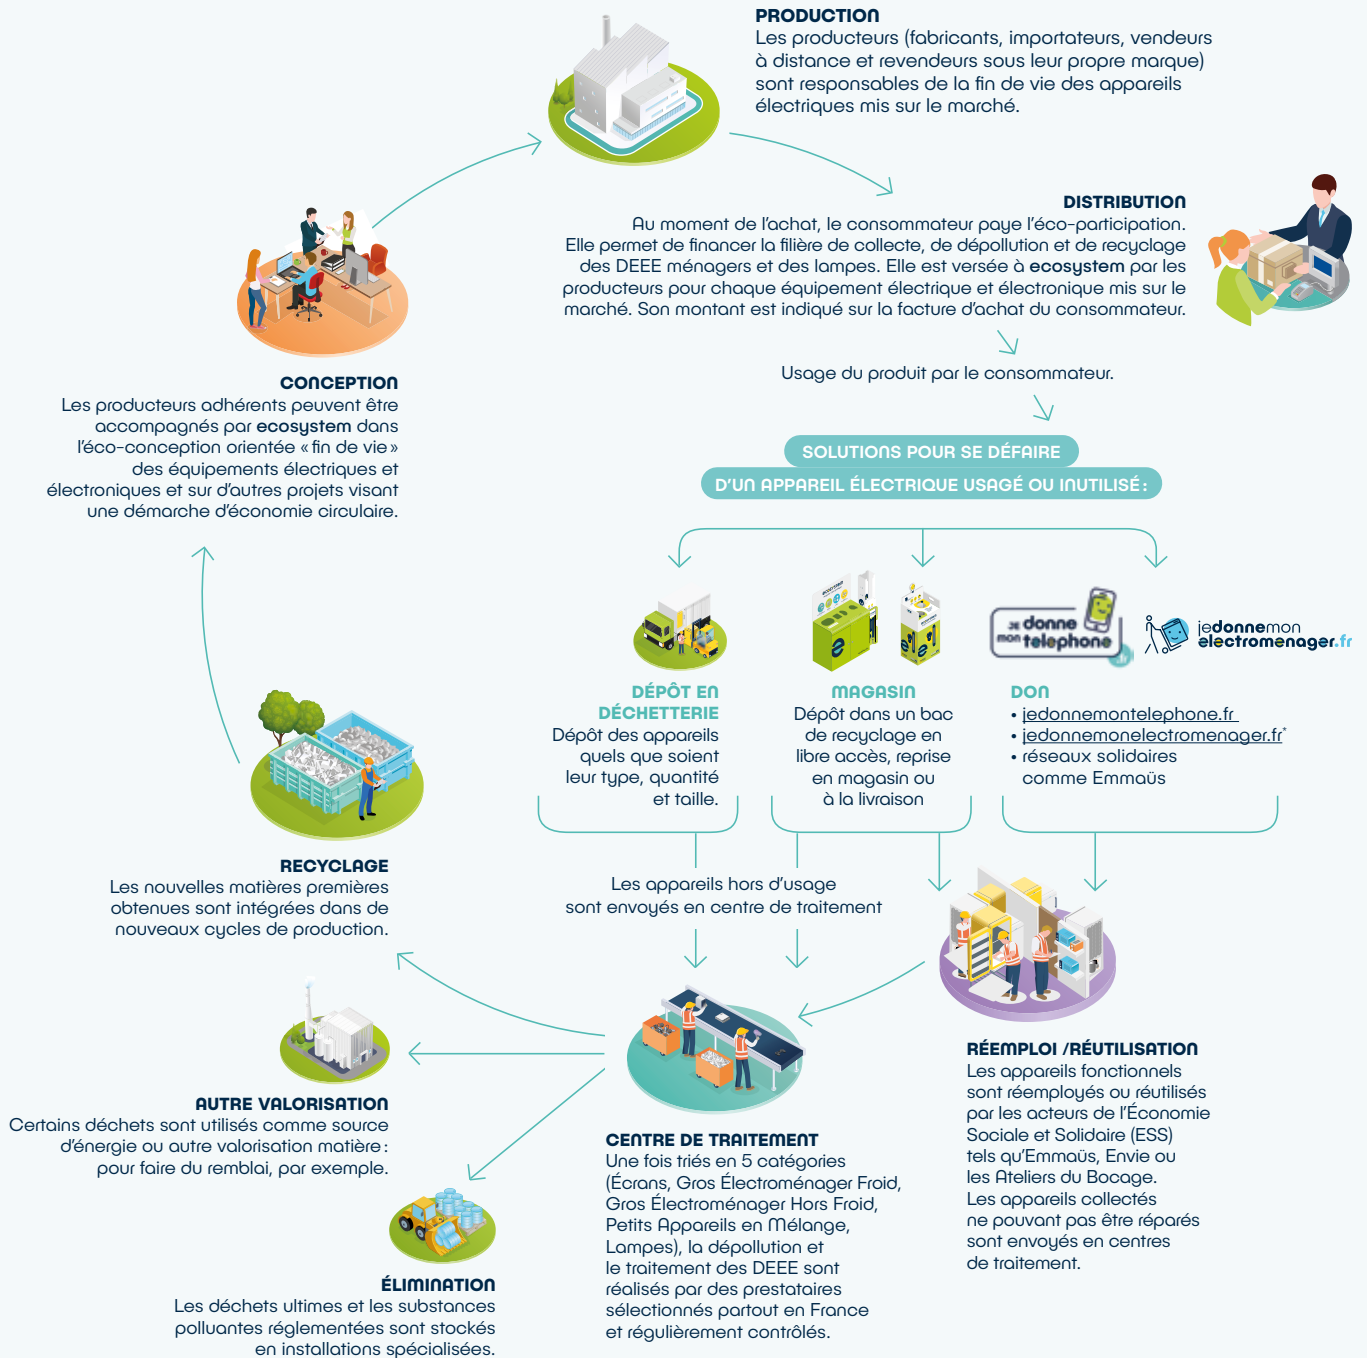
PRODUCTION
Les producteurs (fabricants, importateurs, vendeurs à distance et revendeurs sous leur propre marque) sont responsables de la fin de vie des appareils électriques mis sur le marché.

DISTRIBUTION
Au moment de l'achat, le consommateur paye l'éco-participation. Elle permet de financer la filière de collecte, de dépollution et de recyclage des DEEE ménagers et des lampes. Elle est versée à ecosystem par les producteurs pour chaque équipement électrique et électronique mis sur le marché. Son montant est indiqué sur la facture d'achat du consommateur.

Usage du produit par le consommateur.

SOLUTIONS POUR SE DÉFAIRE D'UN APPAREIL ÉLECTRIQUE USAGÉ OU INUTILISÉ :

CONCEPTION
Les producteurs adhérents peuvent être accompagnés par ecosystem dans l'éco-conception orientée « fin de vie » des équipements électriques et électroniques et sur d'autres projets visant une démarche d'économie circulaire.

je donne mon telephone .fr

jedonnemon electromenager.fr

DÉPÔT EN DÉCHETTERIE
Dépôt des appareils quels que soient leur type, quantité et taille.

MAGASIN
Dépôt dans un bac de recyclage en libre accès, reprise en magasin ou à la livraison

DON
• jedonnemontelephone.fr
• jedonnemonelectromenager.fr*
• réseaux solidaires comme Emmaüs

RECYCLAGE
Les nouvelles matières premières obtenues sont intégrées dans de nouveaux cycles de production.

Les appareils hors d'usage sont envoyés en centre de traitement

AUTRE VALORISATION
Certains déchets sont utilisés comme source d'énergie ou autre valorisation matière : pour faire du remblai, par exemple.

CENTRE DE TRAITEMENT
Une fois triés en 5 catégories (Écrans, Gros Électroménager Froid, Gros Électroménager Hors Froid, Petits Appareils en Mélange, Lampes), la dépollution et le traitement des DEEE sont réalisés par des prestataires sélectionnés partout en France et régulièrement contrôlés.

RÉEMPLOI /RÉUTILISATION
Les appareils fonctionnels sont réemployés ou réutilisés par les acteurs de l'Économie Sociale et Solidaire (ESS) tels qu'Emmaüs, Envie ou les Ateliers du Bocage. Les appareils collectés ne pouvant pas être réparés sont envoyés en centres de traitement.

ÉLIMINATION
Les déchets ultimes et les substances polluantes réglementées sont stockés en installations spécialisées.